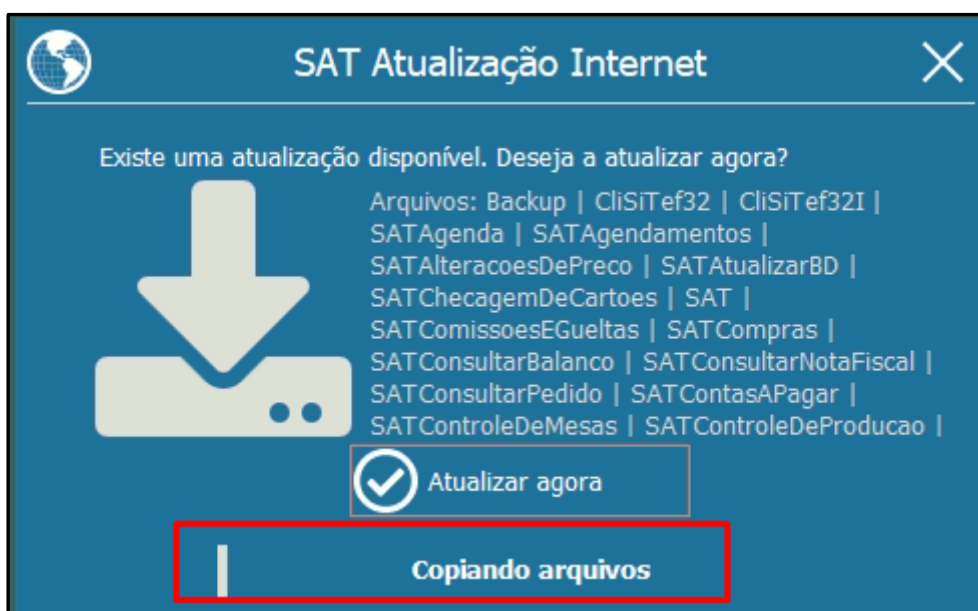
SAT Atualização Internet

Existe uma atualização disponível. Deseja a atualizar agora?

Arquivos: Backup | CliSiTef32 | CliSiTef32I | SATAgenda | SATAgendamentos | SATAlteracoesDePreco | SATAtualizarBD | SATChecagemDeCartoes | SAT | SATComissoesEGueltas | SATCompras | SATConsultarBalanco | SATConsultarNotaFiscal | SATConsultarPedido | SATContasAPagar | SATControleDeMesas | SATControleDeProducao |

Atualizar agora

Copiando arquivos